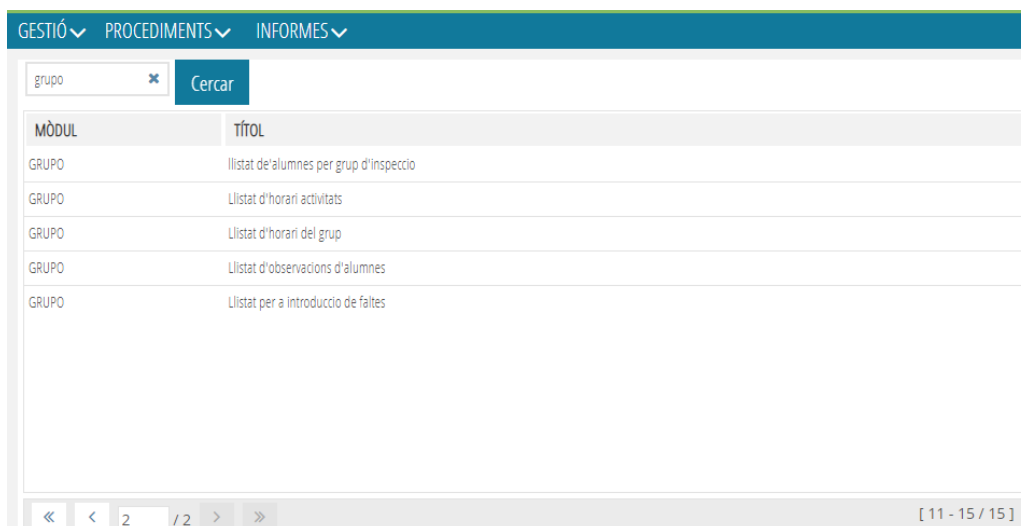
GESTIÓ PROCEDIMENTS INFORMES

grupo ✖ Cercar

| MÒDUL | TÍTOL |
|---|---|
| GRUPO | llistat de'alumnes per grup d'inspeccio |
| GRUPO | Llistat d'horari activitats |
| GRUPO | Llistat d'horari del grup |
| GRUPO | Llistat d'observacions d'alumnes |
| GRUPO | Llistat per a introduccio de faltes |

« ‹ 2 / 2 › »

[ 11 - 15 / 15 ]